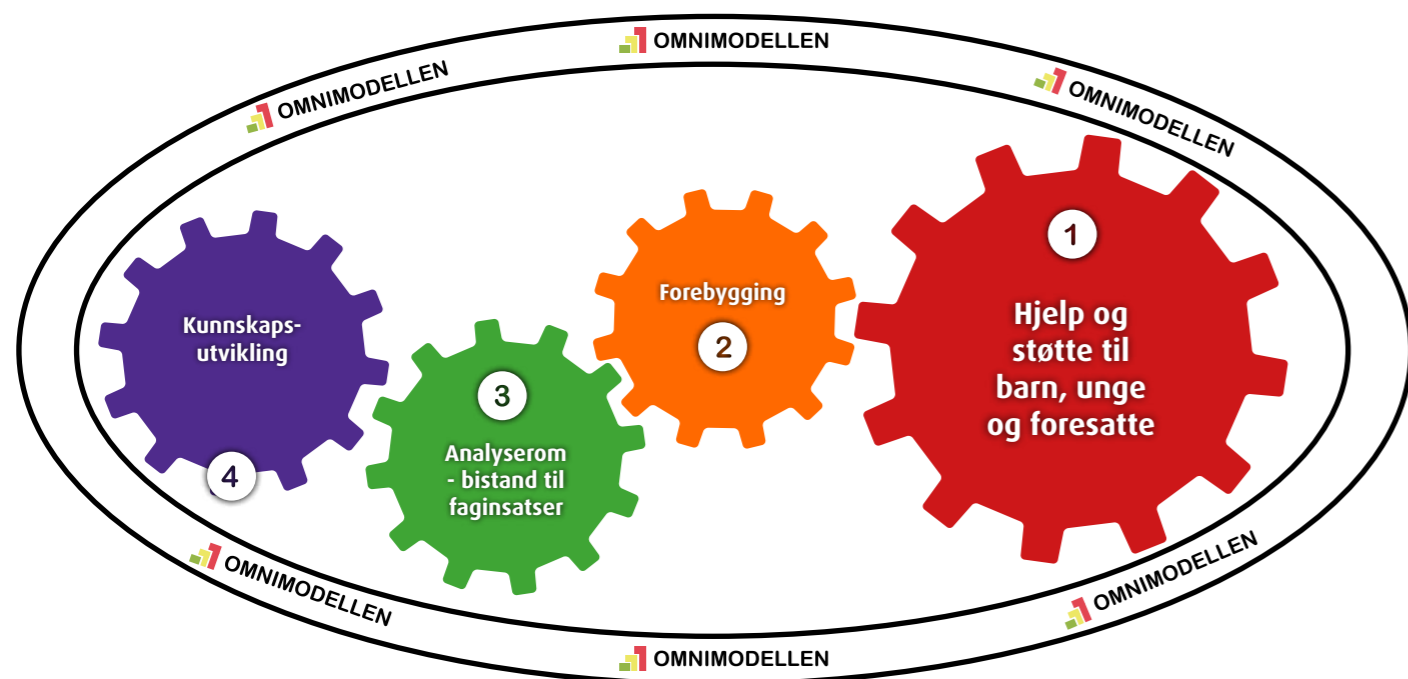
OMNIMODELLEN

OMNIMODELLEN

OMNIMODELLEN

1

Hjelp og støtte til barn, unge og foresatte

Forebygging

2

3

Analyserom - bistand til faginsatser

Kunnskapsutvikling

4

OMNIMODELLEN

OMNIMODELLEN

OMNIMODELLEN